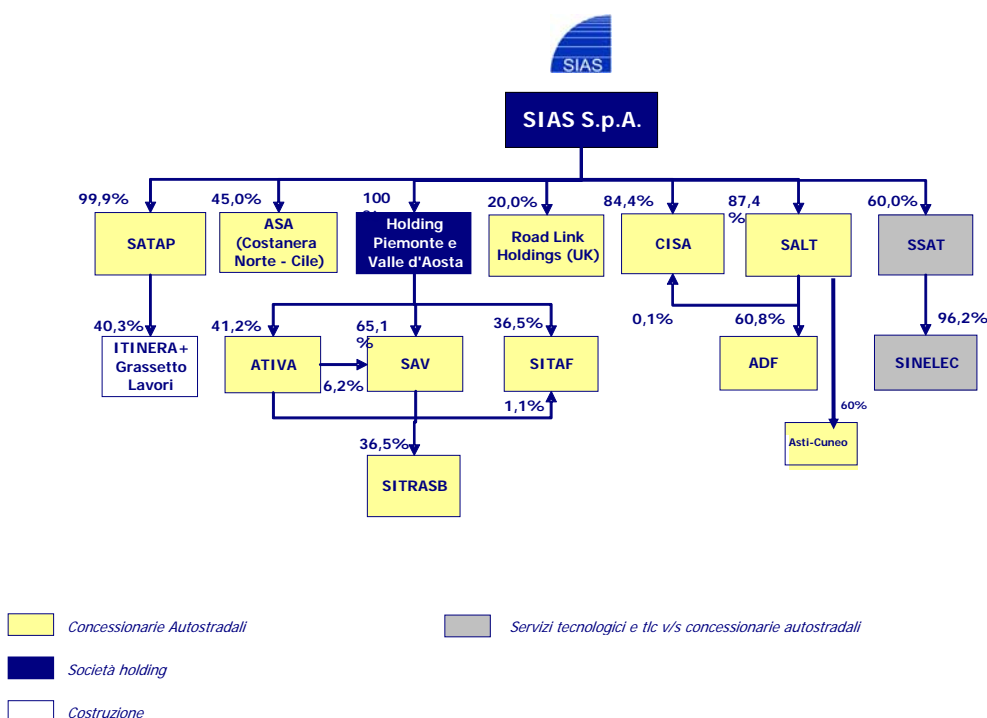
SIAS

SIAS S.p.A.

99,9%
SATAP

45,0%
ASA (Costanera Norte - Cile)

100 %
Holding Piemonte e Valle d'Aosta

20,0%
Road Link Holdings (UK)

84,4%
CISA

87,4 %
SALT

60,0%
SSAT

40,3%
ITINERA+ Grassetto Lavori

41,2%
ATIVA

65,1 %
SAV

6,2%

36,5%
SITAF

1,1%

36,5%
SITRASB

0,1%

60,8%
ADF

60%
Asti-Cuneo

96,2%
SINELEC

Concessionarie Autostradali

Servizi tecnologici e tlc v/s concessionarie autostradali

Società holding

Costruzione